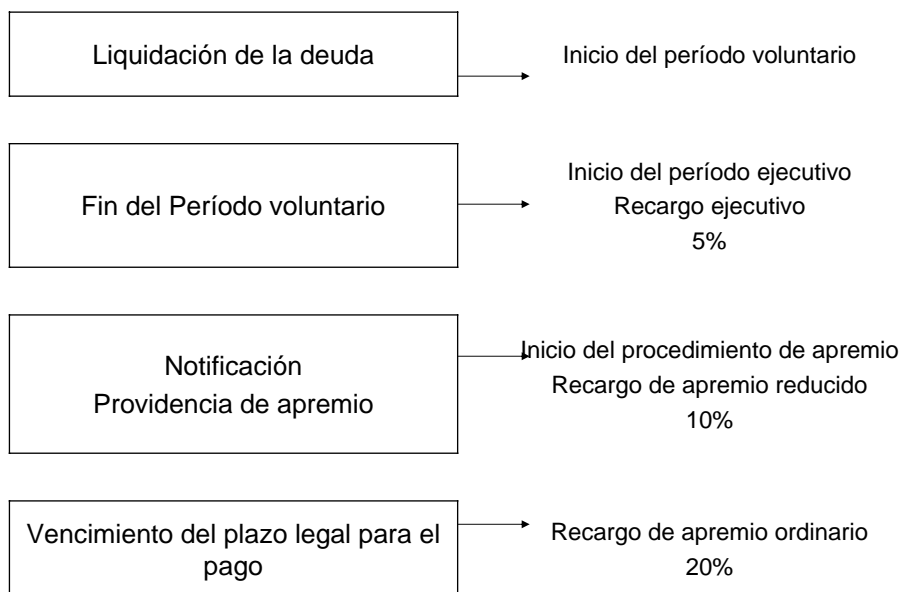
Liquidación de la deuda

Inicio del período voluntario

Fin del Período voluntario

Inicio del período ejecutivo
Recargo ejecutivo
5%

Notificación
Providencia de apremio

Inicio del procedimiento de apremio
Recargo de apremio reducido
10%

Vencimiento del plazo legal para el pago

Recargo de apremio ordinario
20%